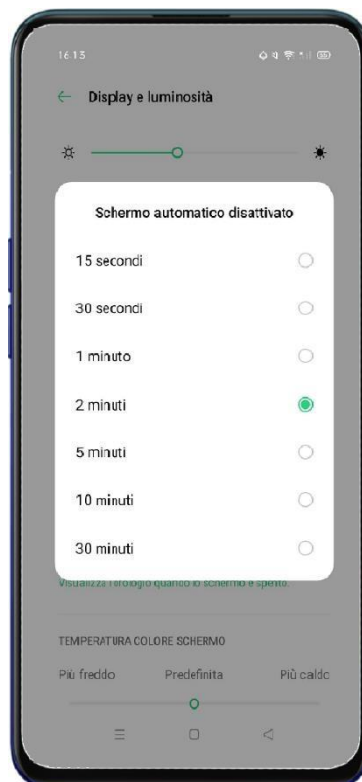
16:13

Display e luminosità

Schermo automatico disattivato

15 secondi

30 secondi

1 minuto

2 minuti

5 minuti

10 minuti

30 minuti

Visualizza l'orologio quando lo schermo è spento.

TEMPERATURA COLORE SCHERMO

Più freddo

Predefinita

Più caldo